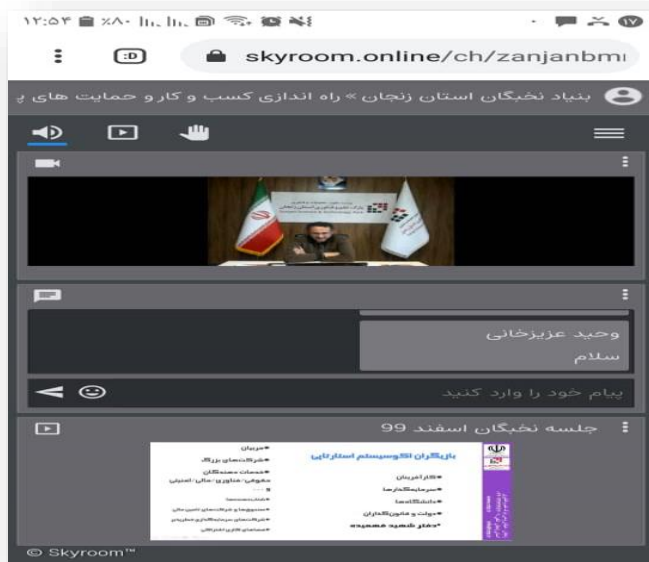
۱۲:۵۴ ٪۸۰ ۱۷

:D skyroom.online/ch/zanjanbm

بنیاد نخبگان استان زنجان » راه اندازی کسب و کار و حمایت های پ

وحید عزیزخانی
سلام

پیام خود را وارد کنید

جلسه نخبگان اسفند 99

بازیگران اکوسیستم استارتاپی

•کارآفرینان
•سرمایه‌گذارها
•دانشگاه‌ها
•دولت و قانونگذاران
•دفتر شهید همت

•مربیان
•شرکت‌های بزرگ
•خدمات دهندگان حقوقی، مشاوره، مالی، امنیتی
•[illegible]
•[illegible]
•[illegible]
•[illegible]
•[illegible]

© Skyroom™